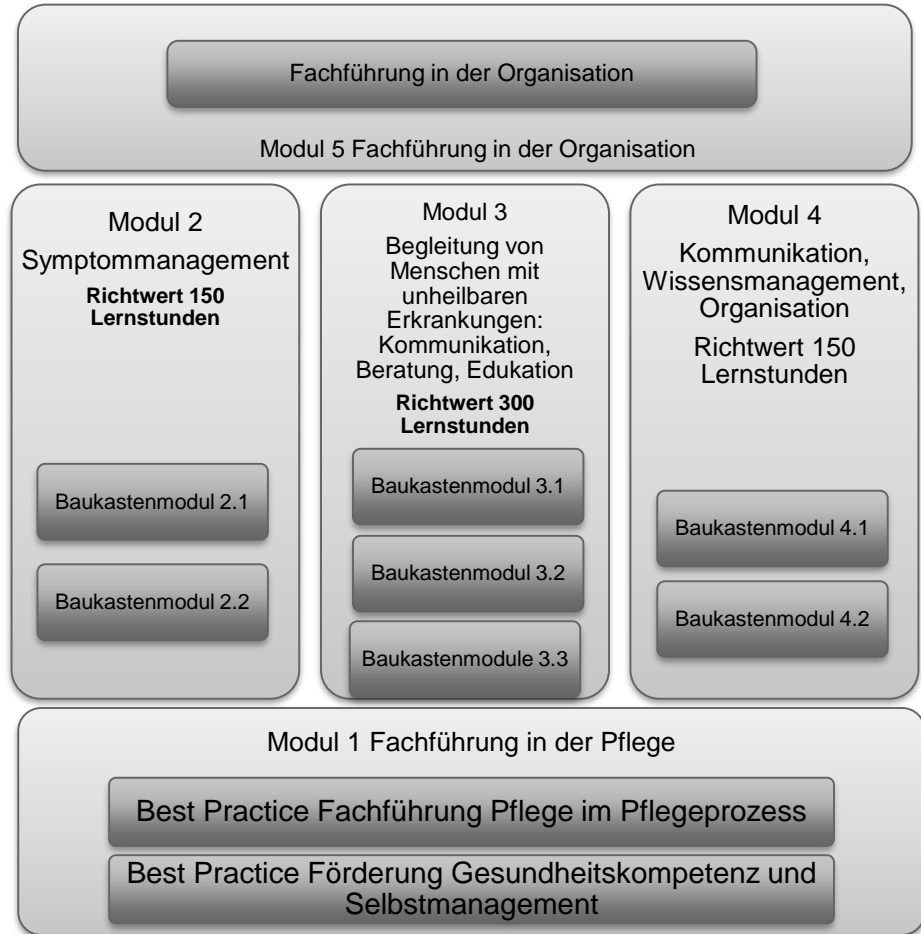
Fachführung in der Organisation

Modul 5 Fachführung in der Organisation

Modul 2

Symptommanagement

**Richtwert 150 Lernstunden**

Baukastenmodul 2.1

Baukastenmodul 2.2

Modul 3

Begleitung von Menschen mit unheilbaren Erkrankungen: Kommunikation, Beratung, Edukation

**Richtwert 300 Lernstunden**

Baukastenmodul 3.1

Baukastenmodul 3.2

Baukastenmodule 3.3

Modul 4

Kommunikation, Wissensmanagement, Organisation

Richtwert 150 Lernstunden

Baukastenmodul 4.1

Baukastenmodul 4.2

Modul 1 Fachführung in der Pflege

Best Practice Fachführung Pflege im Pflegeprozess

Best Practice Förderung Gesundheitskompetenz und Selbstmanagement